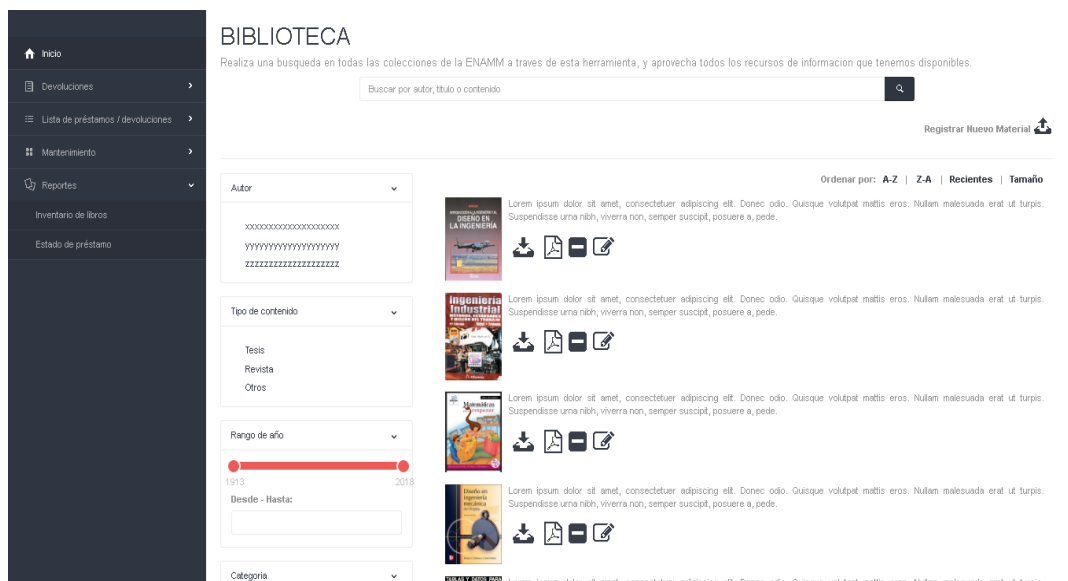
Inicio

Devoluciones

Lista de préstamos / devoluciones

Mantenimiento

Reportes

Inventario de libros

Estado de préstamo

BIBLIOTECA

Realiza una busqueda en todas las colecciones de la ENAMM a traves de esta herramienta, y aprovecha todos los recursos de informacion que tenemos disponibles.

Buscar por autor, titulo o contenido

Registrar Nuevo Material

Autor

xxxxxxxxxxxxxxxxxxxx
yyyyyyyyyyyyyyyyyyyy
zzzzzzzzzzzzzzzzzzzz

Tipo de contenido

Tesis
Revista
Otros

Rango de año

1913 2018

Desde - Hasta:

Categoria

Ordenar por: A-Z | Z-A | Recientes | Tamaño

DISEÑO EN LA INGENIERIA

Lorem ipsum dolor sit amet, consectetuer adipiscing elit. Donec odio. Quisque volutpat mattis eros. Nullam malesuada erat ut turpis. Suspendisse urna nibh, viverra non, semper suscipit, posuere a, pede.

Ingenieria Industrial

Lorem ipsum dolor sit amet, consectetuer adipiscing elit. Donec odio. Quisque volutpat mattis eros. Nullam malesuada erat ut turpis. Suspendisse urna nibh, viverra non, semper suscipit, posuere a, pede.

Matemáticas

Lorem ipsum dolor sit amet, consectetuer adipiscing elit. Donec odio. Quisque volutpat mattis eros. Nullam malesuada erat ut turpis. Suspendisse urna nibh, viverra non, semper suscipit, posuere a, pede.

Diseño en ingeniería mecánica

Lorem ipsum dolor sit amet, consectetuer adipiscing elit. Donec odio. Quisque volutpat mattis eros. Nullam malesuada erat ut turpis. Suspendisse urna nibh, viverra non, semper suscipit, posuere a, pede.

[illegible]